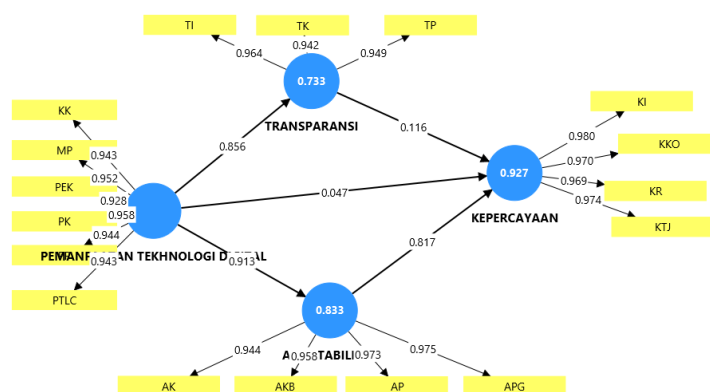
TI
TK
TP
0.964
0.942
0.949
0.733
TRANSPARANSI
KK
MP
PEK
PK
PTLC
0.943
0.952
0.928
0.958
0.944
0.943
0.856
0.116
0.047
KI
KKO
KR
KTJ
0.980
0.970
0.969
0.974
0.927
KEPERCAYAAN
PEMANF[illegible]AN TEKHNOLOGI D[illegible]TAL
0.913
0.817
0.833
A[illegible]TABILI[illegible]
0.944
0.958
0.973
0.975
AK
AKB
AP
APG